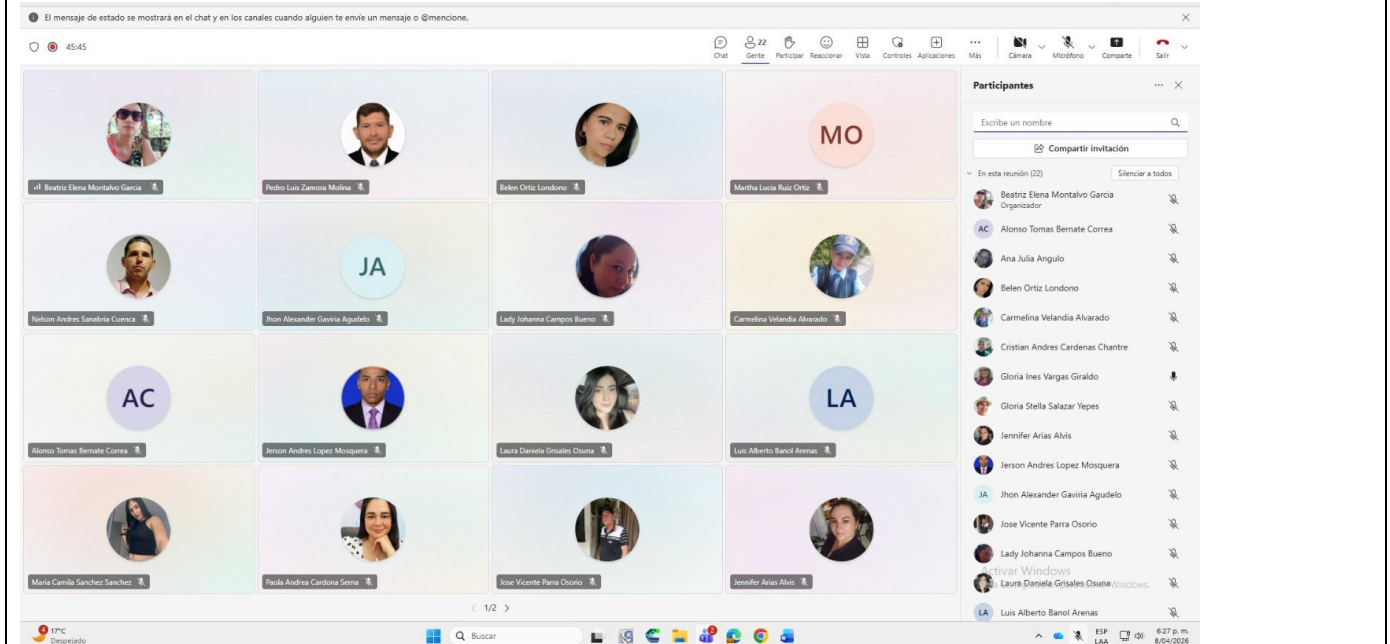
El mensaje de estado se mostrará en el chat y en los canales cuando alguien te envíe un mensaje o @mencione.

45:45

Chat Gente 22 Participar Reaccionar Vista Controles Aplicaciones Más Cámara Micrófono Comparte Salir

MO
JA
AC
LA

Beatriz Elena Montalvo Garcia
Pedro Luis Zamora Molina
Belen Ortiz Londono
Martha Lucia Ruiz Ortiz
Nelson Andres Sanabria Cuenca
Jhon Alexander Gaviria Agudelo
Lady Johanna Campos Bueno
Carmelina Velandia Alvarado
Alonso Tomas Bernate Correa
Jerson Andres Lopez Mosquera
Laura Daniela Grisales Osuna
Luis Alberto Banol Arenas
Maria Camila Sanchez Sanchez
Paola Andrea Cardona Serna
Jose Vicente Parra Osorio
Jennifer Arias Alvis

1/2

Participantes

Escribe un nombre

Compartir invitación

En esta reunión (22) Silenciar a todos

Beatriz Elena Montalvo Garcia
Organizador
AC Alonso Tomas Bernate Correa
Ana Julia Angulo
Belen Ortiz Londono
Carmelina Velandia Alvarado
Cristian Andres Cardenas Chantre
Gloria Ines Vargas Giraldo
Gloria Stella Salazar Yepes
Jennifer Arias Alvis
Jerson Andres Lopez Mosquera
JA Jhon Alexander Gaviria Agudelo
Jose Vicente Parra Osorio
Lady Johanna Campos Bueno
Laura Daniela Grisales Osuna
LA Luis Alberto Banol Arenas

Activar Windows
Windows.

17°C
Despejado

Buscar

ESP LAA 6:27 p. m. 8/04/2026